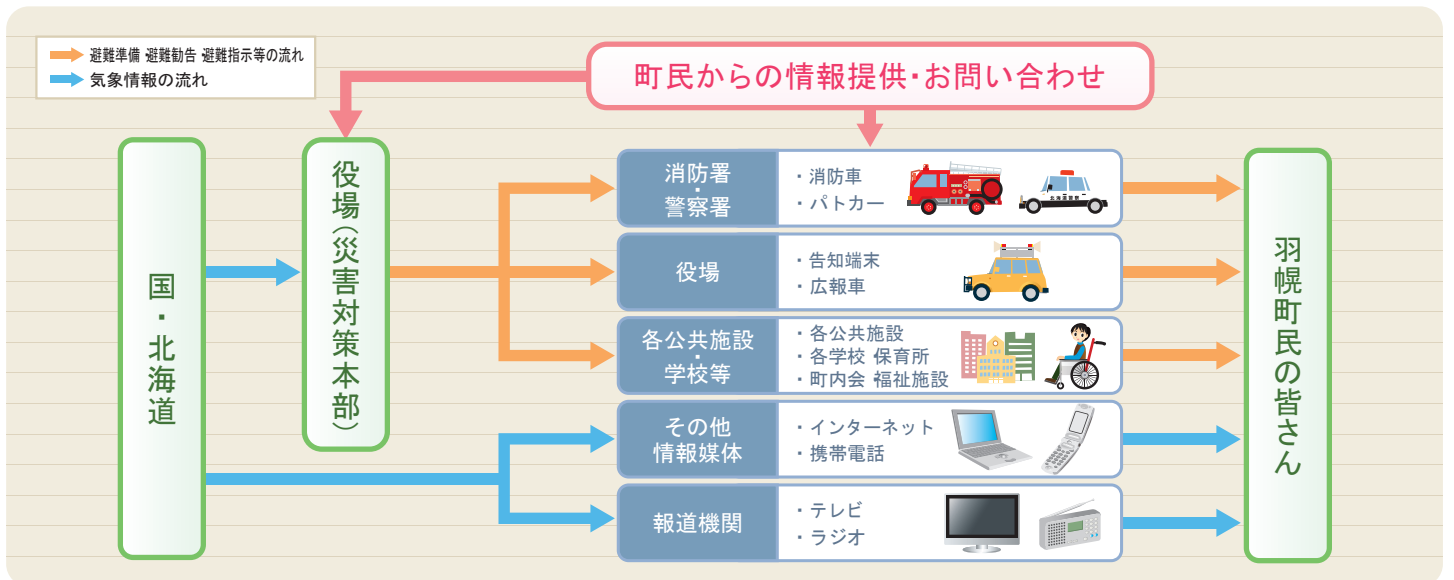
避難準備 避難勧告 避難指示等の流れ
気象情報の流れ

町民からの情報提供・お問い合わせ

国・北海道

役場（災害対策本部）

消防署・警察署
・消防車
・パトカー

役場
・告知端末
・広報車

各公共施設・学校等
・各公共施設
・各学校 保育所
・町内会 福祉施設

その他情報媒体
・インターネット
・携帯電話

報道機関
・テレビ
・ラジオ

羽幌町民の皆さん